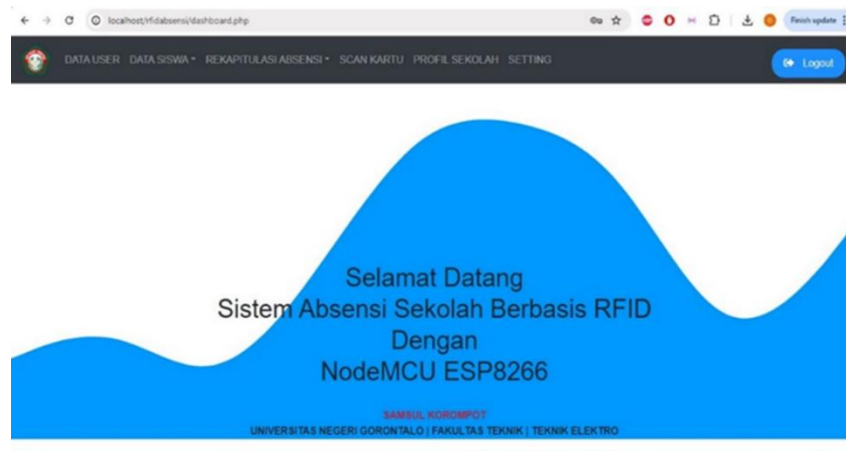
localhost/rfidabsensi/dashboard.php

Finish update

DATA USER DATA SISWA ▾ REKAPITULASI ABSENSI ▾ SCAN KARTU PROFIL SEKOLAH SETTING

Logout

Selamat Datang
Sistem Absensi Sekolah Berbasis RFID
Dengan
NodeMCU ESP8266

SAMSUL KOROMPOT
UNIVERSITAS NEGERI GORONTALO | FAKULTAS TEKNIK | TEKNIK ELEKTRO